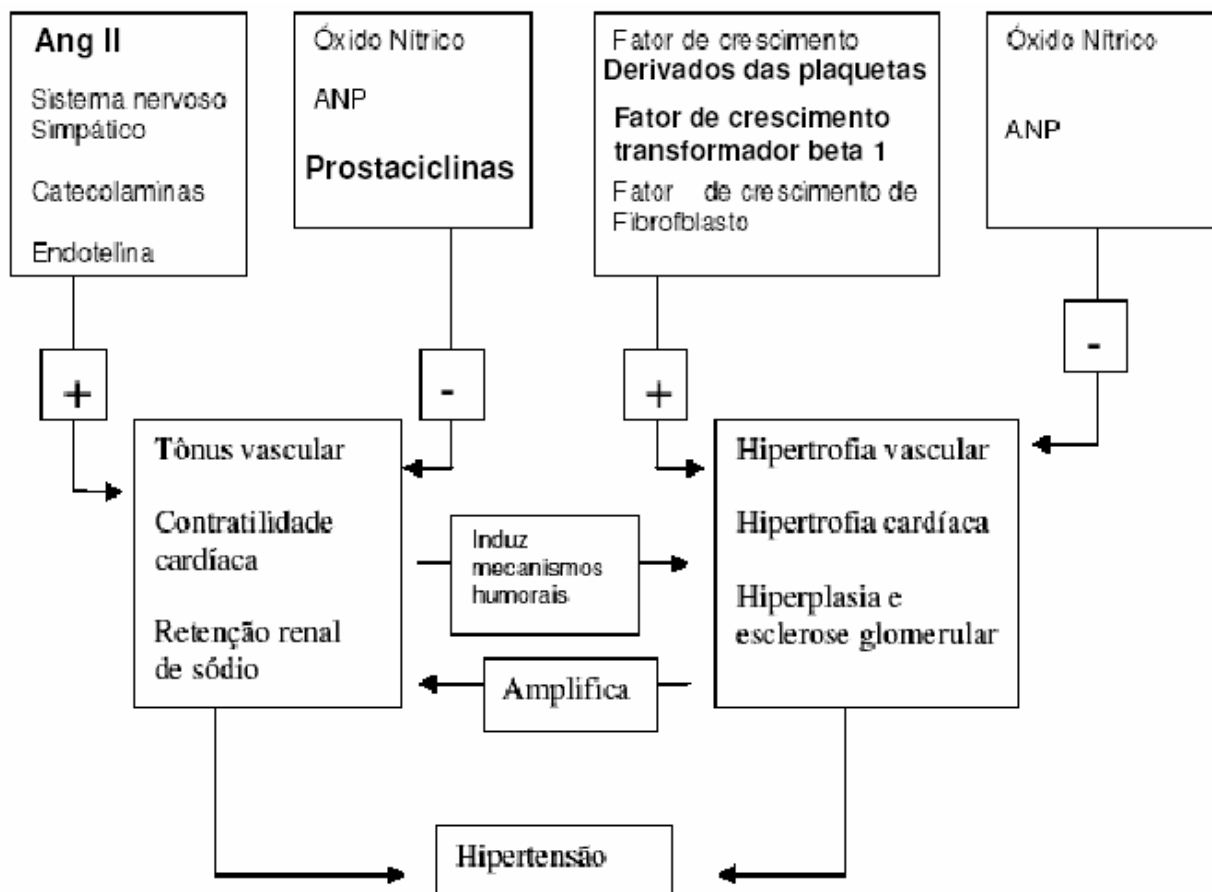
Ang II

Sistema nervoso Simpático

Catecolaminas

Endotelina

Óxido Nítrico

ANP

Prostaciclinas

Fator de crescimento Derivados das plaquetas

Fator de crescimento transformador beta 1

Fator de crescimento de Fibrofblasto

Óxido Nítrico

ANP

+

-

+

-

Tônus vascular

Contratilidade cardíaca

Retenção renal de sódio

Induz mecanismos humorais

Hipertrofia vascular

Hipertrofia cardíaca

Hiperplasia e esclerose glomerular

Amplifica

Hipertensão